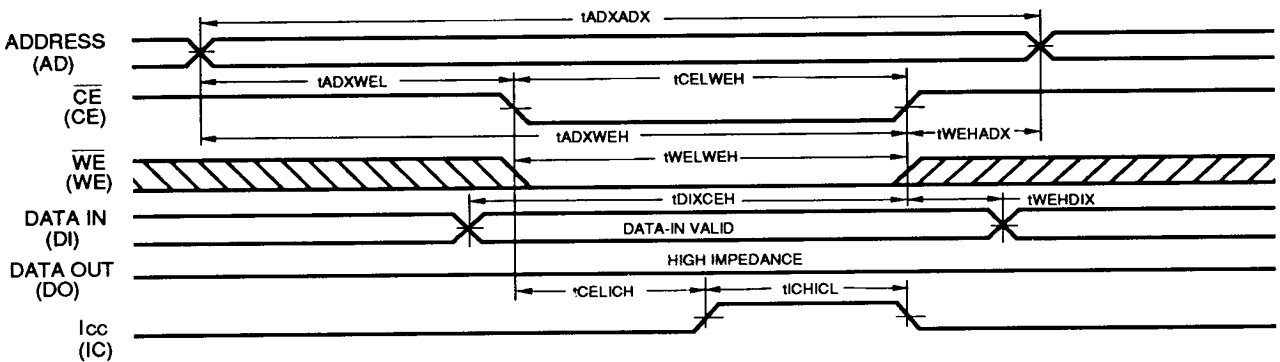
tADXADX

ADDRESS
(AD)

tADXWEL

tCELWEH

$\overline{CE}$
(CE)

tADXWEH

tWEHADX

$\overline{WE}$
(WE)

tWELWEH

tDIXCEH

tWEHDIX

DATA IN
(DI)

DATA-IN VALID

DATA OUT
(DO)

HIGH IMPEDANCE

tCELICH

tICHICL

Icc
(IC)